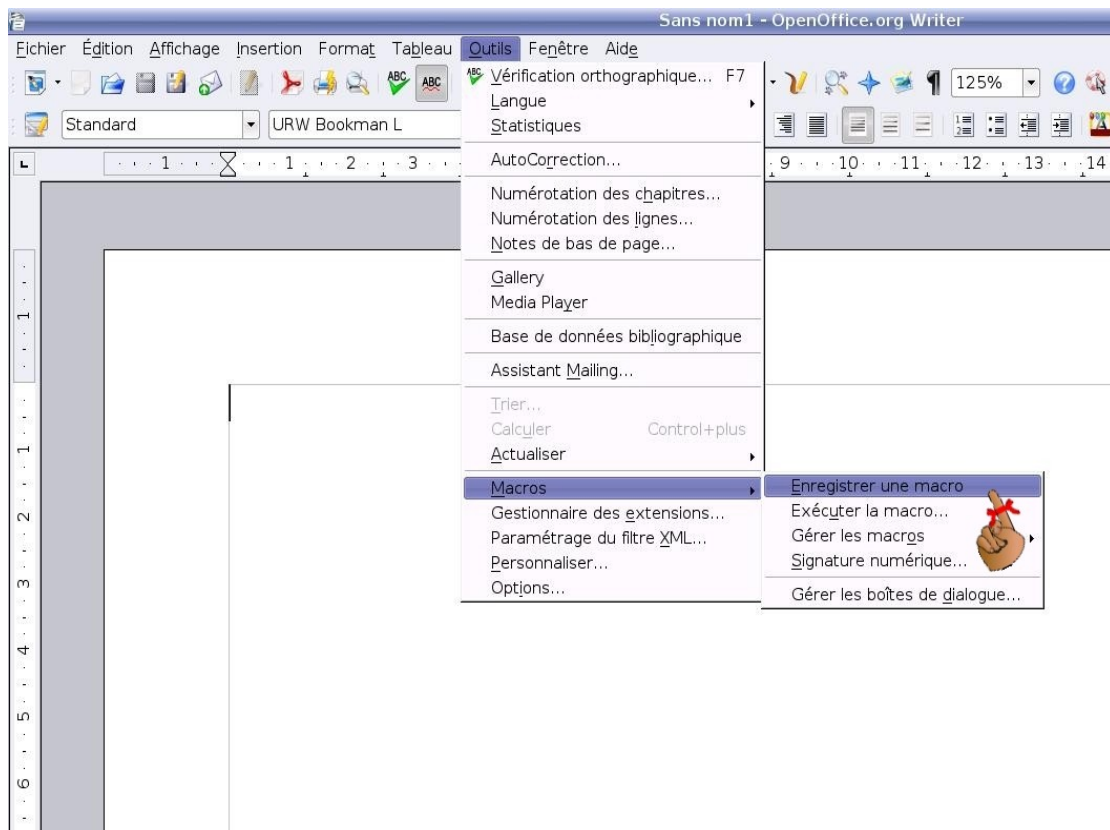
Sans nom1 - OpenOffice.org Writer

Fichier Édition Affichage Insertion Format Tableau Outils Fenêtre Aide

125%

Standard URW Bookman L

1 2 3 9 10 11 12 13 14

Vérification orthographique... F7
Langue
Statistiques
AutoCorrection...
Numérotation des chapitres...
Numérotation des lignes...
Notes de bas de page...
Gallery
Media Player
Base de données bibliographique
Assistant Mailing...
Trier...
Calculer Control+plus
Actualiser
Macros
Gestionnaire des extensions...
Paramétrage du filtre XML...
Personnaliser...
Options...

Enregistrer une macro
Exécuter la macro...
Gérer les macros
Signature numérique...
Gérer les boîtes de dialogue...

1 1 2 3 4 5 6